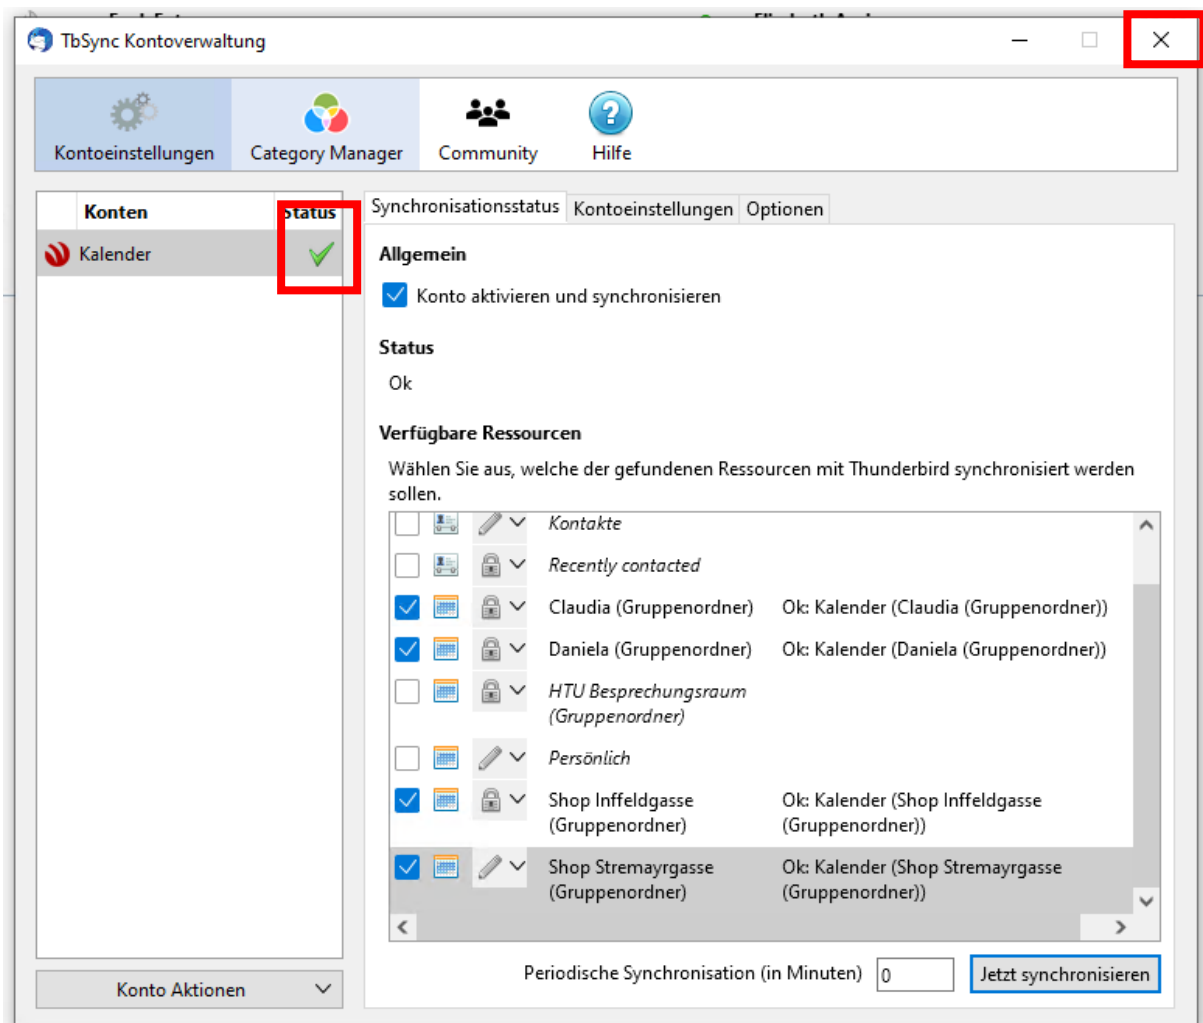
TbSync Kontoverwaltung

Kontoeinstellungen
Category Manager
Community
Hilfe

Konten
Status
Kalender

Synchronisationsstatus
Kontoeinstellungen
Optionen

Allgemein

Konto aktivieren und synchronisieren

Status

Ok

Verfügbare Ressourcen

Wählen Sie aus, welche der gefundenen Ressourcen mit Thunderbird synchronisiert werden sollen.

| | |
|---|---|
| Kontakte | |
| Recently contacted | |
| Claudia (Gruppenordner) | Ok: Kalender (Claudia (Gruppenordner)) |
| Daniela (Gruppenordner) | Ok: Kalender (Daniela (Gruppenordner)) |
| HTU Besprechungsraum (Gruppenordner) | |
| Persönlich | |
| Shop Inffeldgasse (Gruppenordner) | Ok: Kalender (Shop Inffeldgasse (Gruppenordner)) |
| Shop Stremayrgasse (Gruppenordner) | Ok: Kalender (Shop Stremayrgasse (Gruppenordner)) |

Periodische Synchronisation (in Minuten) 0
Jetzt synchronisieren

Konto Aktionen